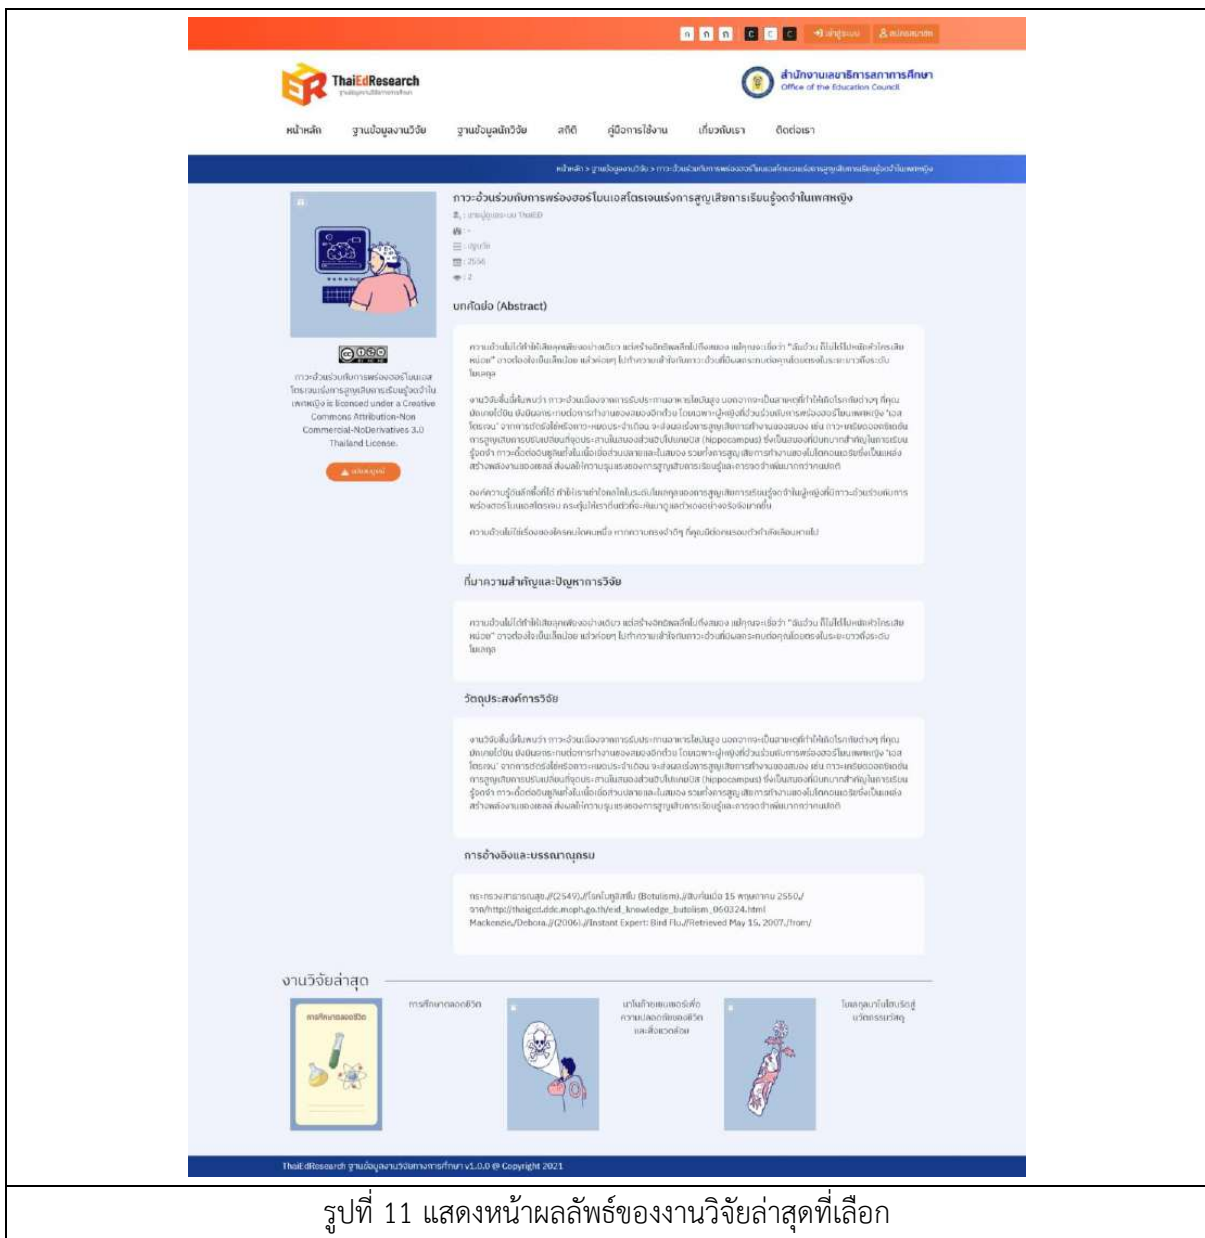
ก ก ก C C C เข้าสู่ระบบ สมัครสมาชิก

ThaiEdResearch

สำนักงานเลขาธิการสภาการศึกษา
Office of the Education Council

หน้าหลัก ฐานข้อมูลงานวิจัย ฐานข้อมูลนักวิจัย สถิติ คู่มือการใช้งาน เกี่ยวกับเรา ติดต่อเรา

หน้าหลัก > ฐานข้อมูลงานวิจัย > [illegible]

ภาวะอ้วนร่วมกับการพร่องฮอร์โมนเอสโตรเจนเร่งการสูญเสียการเรียนรู้จดจำในเพศหญิง

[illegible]

บทคัดย่อ (Abstract)

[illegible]

ภาวะอ้วนร่วมกับการพร่องฮอร์โมนเอสโตรเจนเร่งการสูญเสียการเรียนรู้จดจำในเพศหญิง is licensed under a Creative Commons Attribution-Non Commercial-NoDerivatives 3.0 Thailand License.

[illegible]

ที่มาความสำคัญและปัญหาการวิจัย

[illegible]

วัตถุประสงค์การวิจัย

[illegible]

การอ้างอิงและบรรณานุกรม

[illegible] (Botulism) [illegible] 15 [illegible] 2550
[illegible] http://thaigcd.ddc.moph.go.th/eid_knowledge_botulism_060324.html
Mackenzie,/Debora.//(2006).//Instant Expert: Bird Flu./Retrieved May 15, 2007,/from/

งานวิจัยล่าสุด

การศึกษาตลอดชีวิต

การศึกษาตลอดชีวิต

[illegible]

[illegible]

ThaiEdResearch ฐานข้อมูลงานวิจัยทางการศึกษา v1.0.0 @ Copyright 2021

รูปที่ 11 แสดงหน้าผลลัพธ์ของงานวิจัยล่าสุดที่เลือก